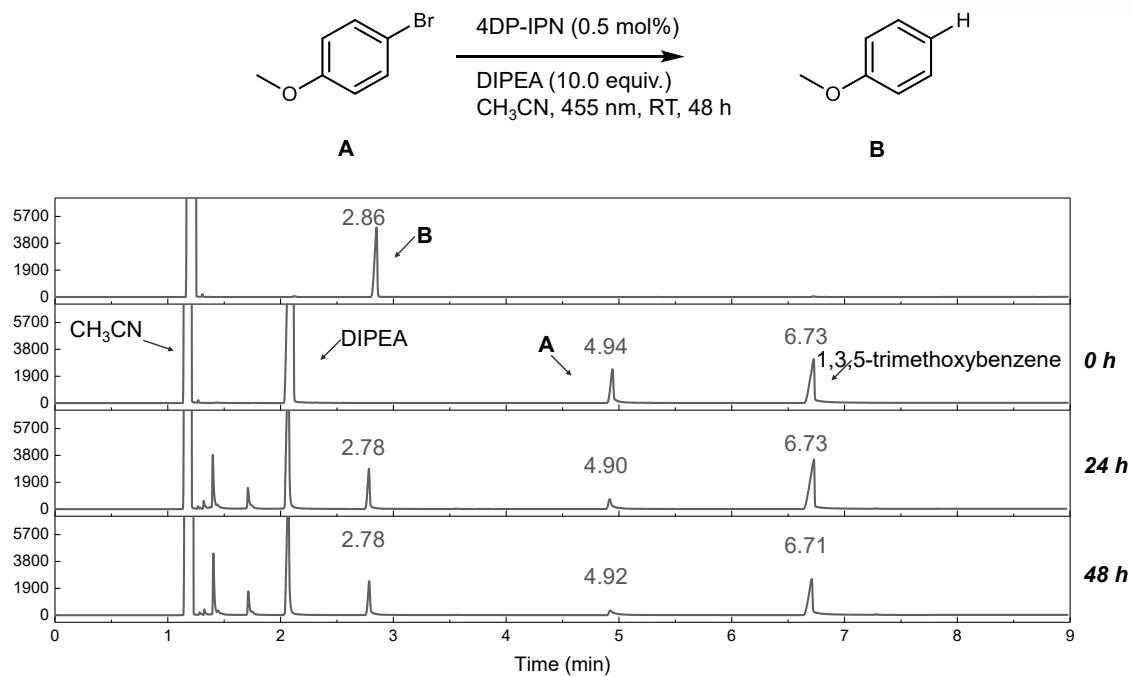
Br

4DP-IPN (0.5 mol%)

DIPEA (10.0 equiv.)
$CH_3CN$, 455 nm, RT, 48 h

H

A

B

5700
3800
1900
0
2.86
B

5700
3800
1900
0
$CH_3CN$
DIPEA
A
4.94
6.73
1,3,5-trimethoxybenzene
0 h

5700
3800
1900
0
2.78
4.90
6.73
24 h

5700
3800
1900
0
2.78
4.92
6.71
48 h

0 1 2 3 4 5 6 7 8 9
Time (min)